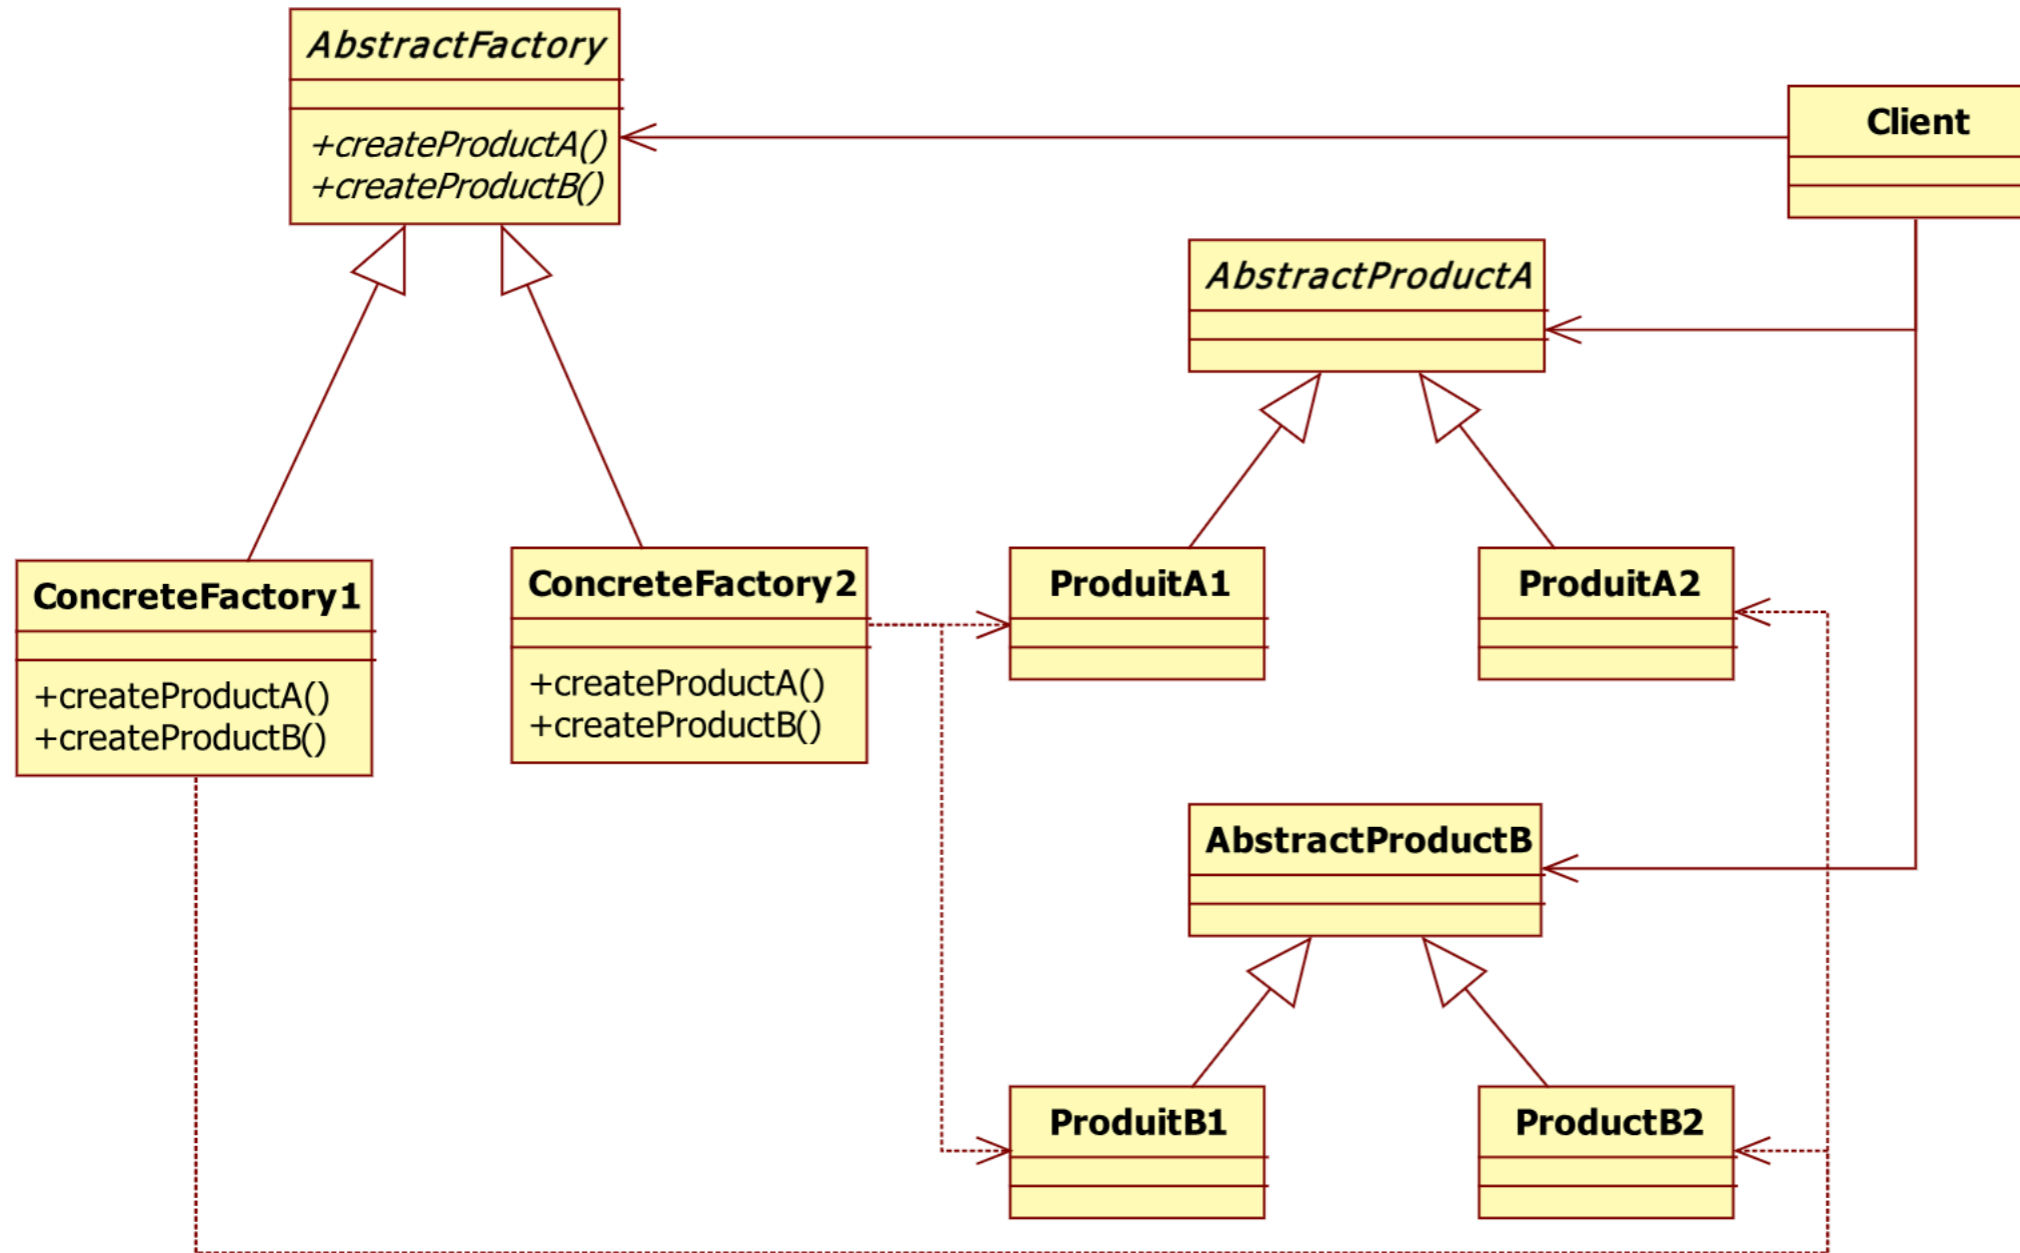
AbstractFactory

+createProductA()
+createProductB()

Client

AbstractProductA

ConcreteFactory1

+createProductA()
+createProductB()

ConcreteFactory2

+createProductA()
+createProductB()

ProduitA1

ProduitA2

AbstractProductB

ProduitB1

ProductB2